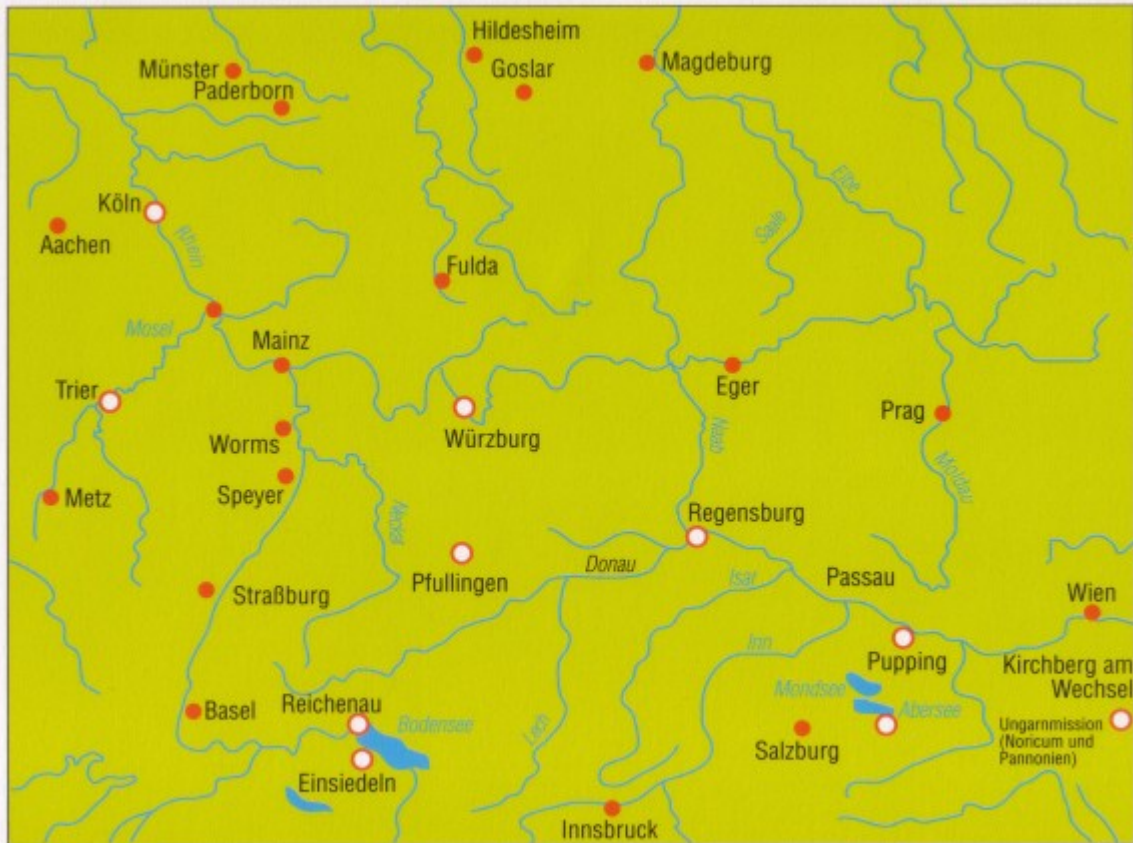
Hildesheim
Münster
Goslar
Magdeburg
Paderborn
Elbe
Saale
Köln
Rhein
Aachen
Fulda
Mosel
Mainz
Eger
Trier
Prag
Würzburg
Worms
Naab
Moldau
Speyer
Metz
Neckar
Regensburg
Pfullingen
Donau
Isar
Passau
Straßburg
Wien
Inn
Pupping
Kirchberg am Wechsel
Mondsee
Basel
Reichenau
Abersee
Bodensee
Ungarnmission (Noricum und Pannonien)
Lech
Salzburg
Einsiedeln
Innsbruck